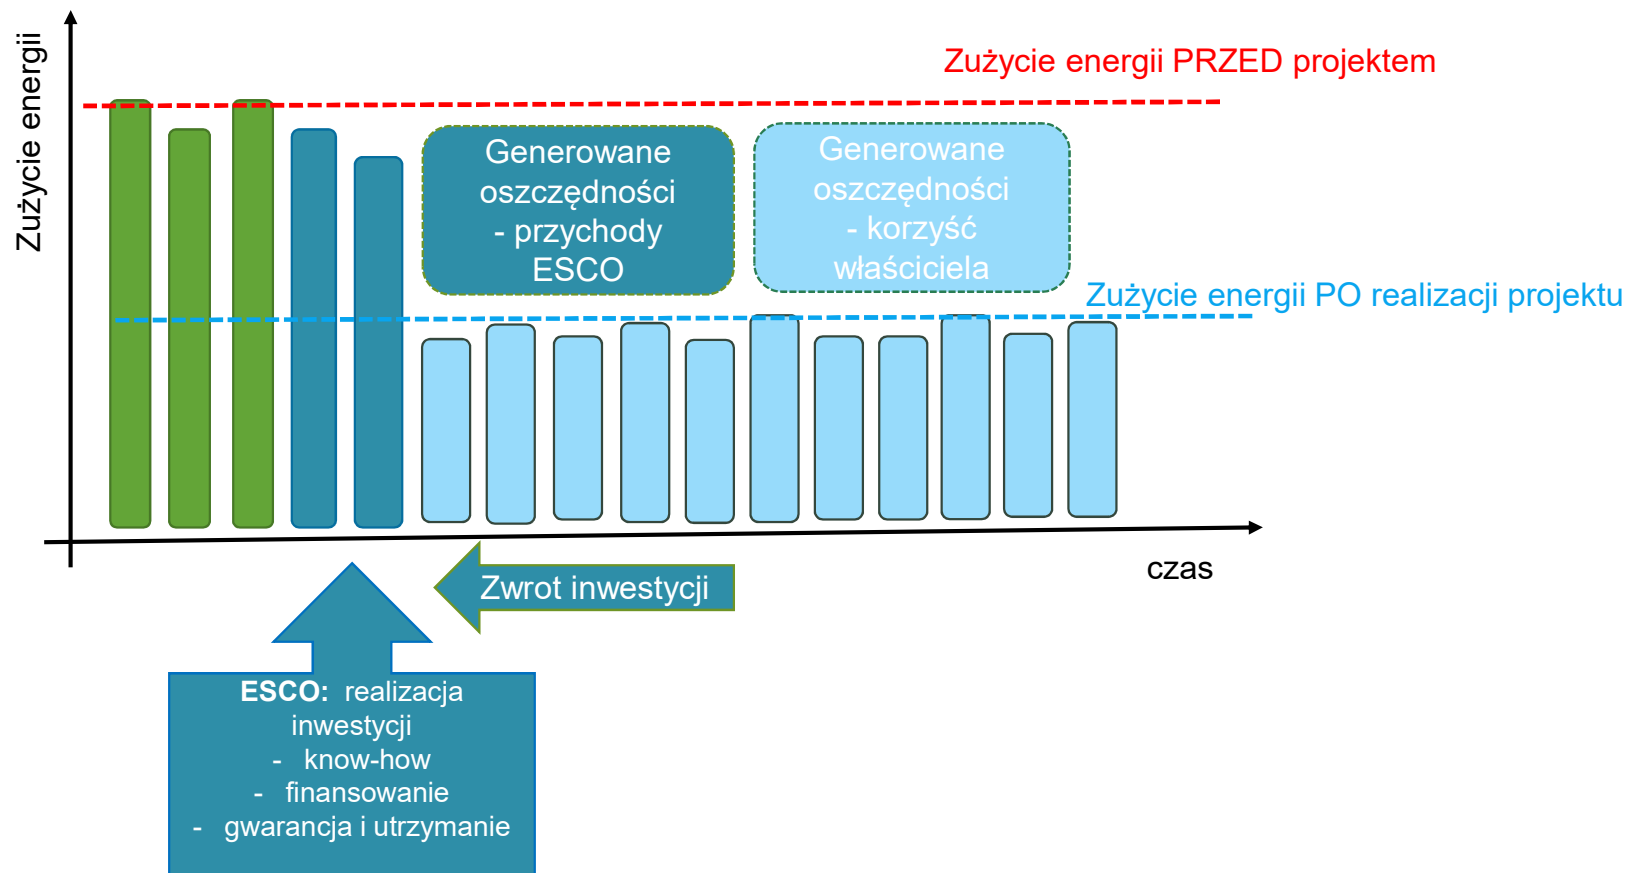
Zużycie energii

Zużycie energii PRZED projektem

Generowane oszczędności - przychody ESCO

Generowane oszczędności - korzyść właściciela

Zużycie energii PO realizacji projektu

czas

Zwrot inwestycji

**ESCO:** realizacja inwestycji
- know-how
- finansowanie
- gwarancja i utrzymanie